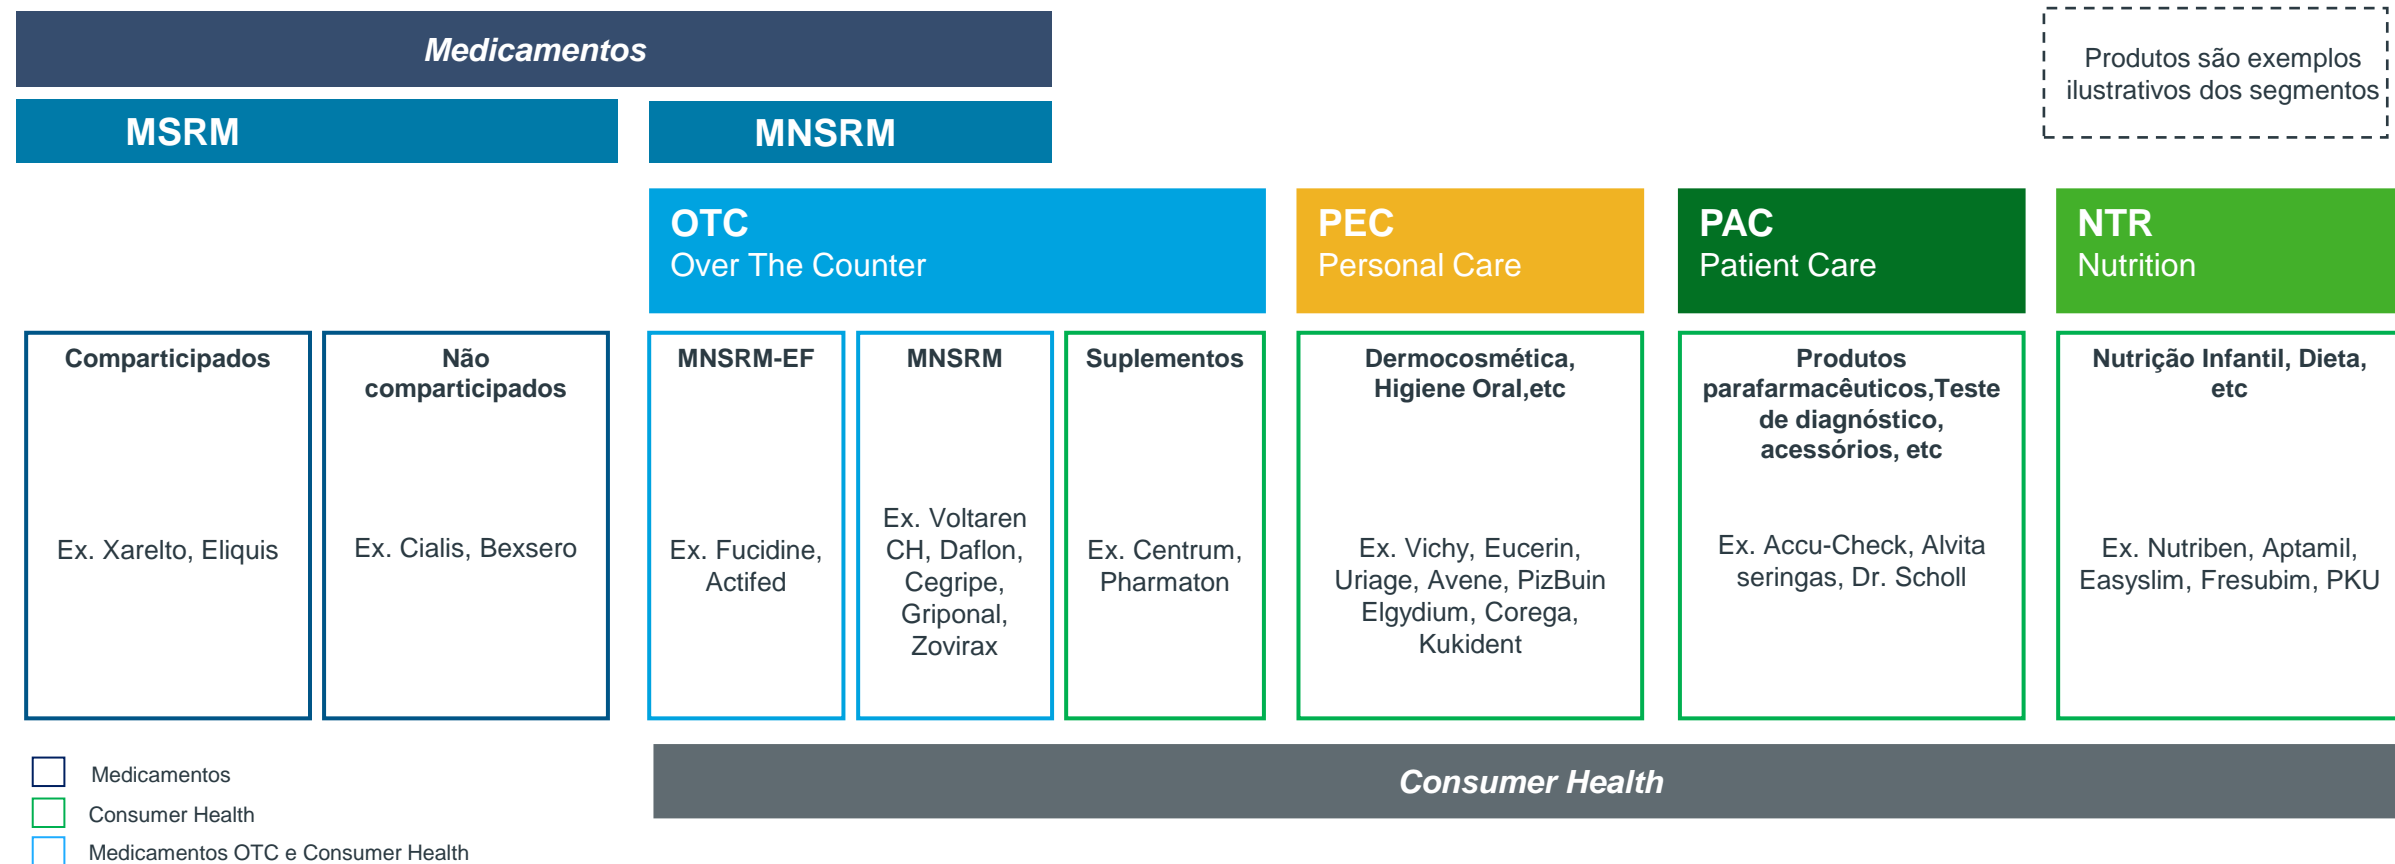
Medicamentos

Produtos são exemplos ilustrativos dos segmentos

MSRM

MNSRM

OTC
Over The Counter

PEC
Personal Care

PAC
Patient Care

NTR
Nutrition

Comparticipados

Ex. Xarelto, Eliquis

Não comparticipados

Ex. Cialis, Bexsero

MNSRM-EF

Ex. Fucidine, Actifed

MNSRM

Ex. Voltaren CH, Daflon, Cegripe, Gripona l, Zovirax

Suplementos

Ex. Centrum, Pharmaton

Dermocosmética, Higiene Oral,etc

Ex. Vichy, Eucerin, Uriage, Avene, PizBuin Elgydium, Corega, Kukident

Produtos parafarmacêuticos,Teste de diagnóstico, acessórios, etc

Ex. Accu-Check, Alvita seringas, Dr. Scholl

Nutrição Infantil, Dieta, etc

Ex. Nutriben, Aptamil, Easyslim, Fresubim, PKU

Medicamentos
Consumer Health
Medicamentos OTC e Consumer Health

Consumer Health